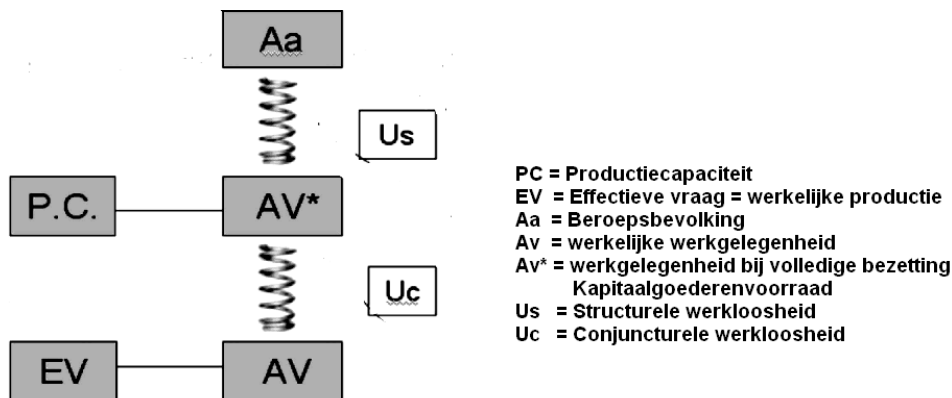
Aa

Us

P.C.

AV*

Uc

EV

AV

PC = Productiecapaciteit
EV = Effectieve vraag = werkelijke productie
Aa = Beroepsbevolking
Av = werkelijke werkgelegenheid
Av* = werkgelegenheid bij volledige bezetting Kapitaalgoederenvoorraad
Us = Structurele werkloosheid
Uc = Conjuncturele werkloosheid